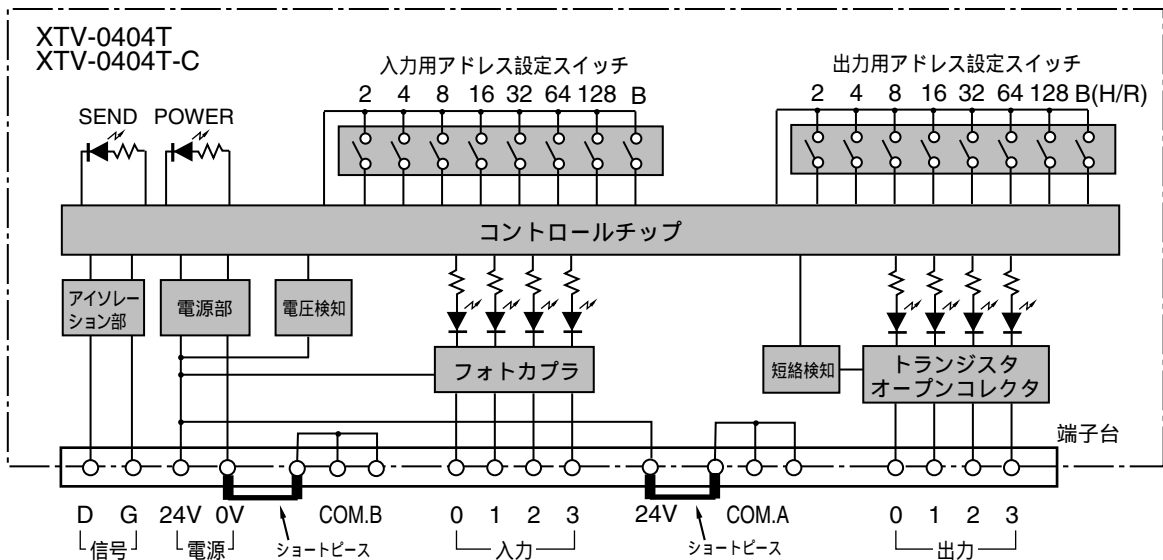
XTV-0404T
XTV-0404T-C

入力用アドレス設定スイッチ
2 4 8 16 32 64 128 B

出力用アドレス設定スイッチ
2 4 8 16 32 64 128 B(H/R)

SEND POWER

コントロールチップ

アイソレーション部
電源部
電圧検知
フォトカプラ
短絡検知
トランジスタ オープンコレクタ

端子台

D G 24V 0V COM.B 0 1 2 3 24V COM.A 0 1 2 3

信号 電源 ショートピース 入力 ショートピース 出力